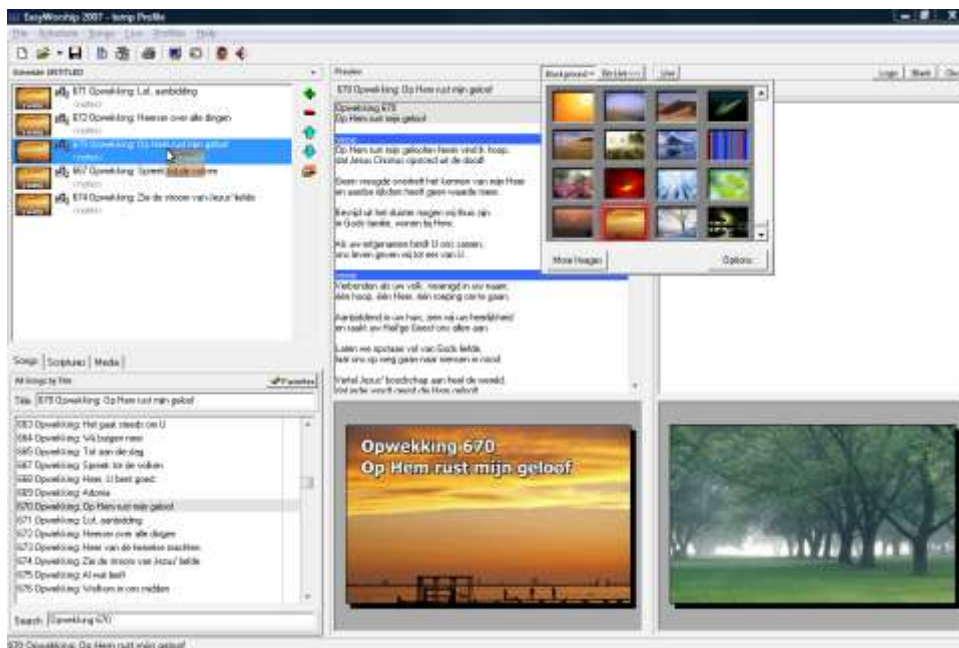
EasyWorship 2007 - temp Profile

File Schedule Songs Live Profiles Help

Schedule UNTITLED

671 Opwekking: Lof, aanbidding

672 Opwekking: Heersen over alle dingen

670 Opwekking: Op Hem rust mijn geloof

667 Opwekking: Spreek tot de volken

674 Opwekking: Zie de stroom van Jezus' liefde

Songs | Scriptures | Media

All Songs by Title

Favorites

Title: 670 Opwekking: Op Hem rust mijn geloof

663 Opwekking: Het gaat steeds om U
664 Opwekking: Wij buigen neer
665 Opwekking: Tot aan die dag
667 Opwekking: Spreek tot de volken
668 Opwekking: Heer, U bent goed
669 Opwekking: Adonai
670 Opwekking: Op Hem rust mijn geloof
671 Opwekking: Lof, aanbidding
672 Opwekking: Heersen over alle dingen
673 Opwekking: Heer van de hemelse machten
674 Opwekking: Zie de stroom van Jezus' liefde
675 Opwekking: Al wat leeft
676 Opwekking: Welkom in ons midden

Search: Opwekking 670

Preview

670 Opwekking: Op Hem rust mijn geloof

Opwekking 670
Op Hem rust mijn geloof

Verse
Op Hem rust mijn geloof en heel mijn hoop,
dat Jezus Christus opstond uit de dood!

Geen vreugde overtreft het kennen van mijn Heer
en aardse lijden heeft geen waarde meer.

Bevrijd uit het duister mogen wij thuis zijn
in Gods familie, wonen bij Hem.

Als uw uitgenomen hand U ons samen,
ons leven geven wij tot eer van U.

Verse
Verbonden als uw volk, verenigd in uw naam,
één hoop, één Heer, één roeping om te gaan.

Aanbiddend in uw han, zien wij uw heerlijkheid
en raakt uw Heil'ge Geest ons allen aan.

Laten we spreken vol van Gods liefde,
laat ons op weg gaan naar mensen in nood.

Vertel Jezus' boodschap aan heel de wereld.
Vol liefde vertelt overal die Hem geloof

Background | Go Live | Live

Logo | Black | Clear

More Images | Options

Opwekking 670
Op Hem rust mijn geloof

670 Opwekking: Op Hem rust mijn geloof